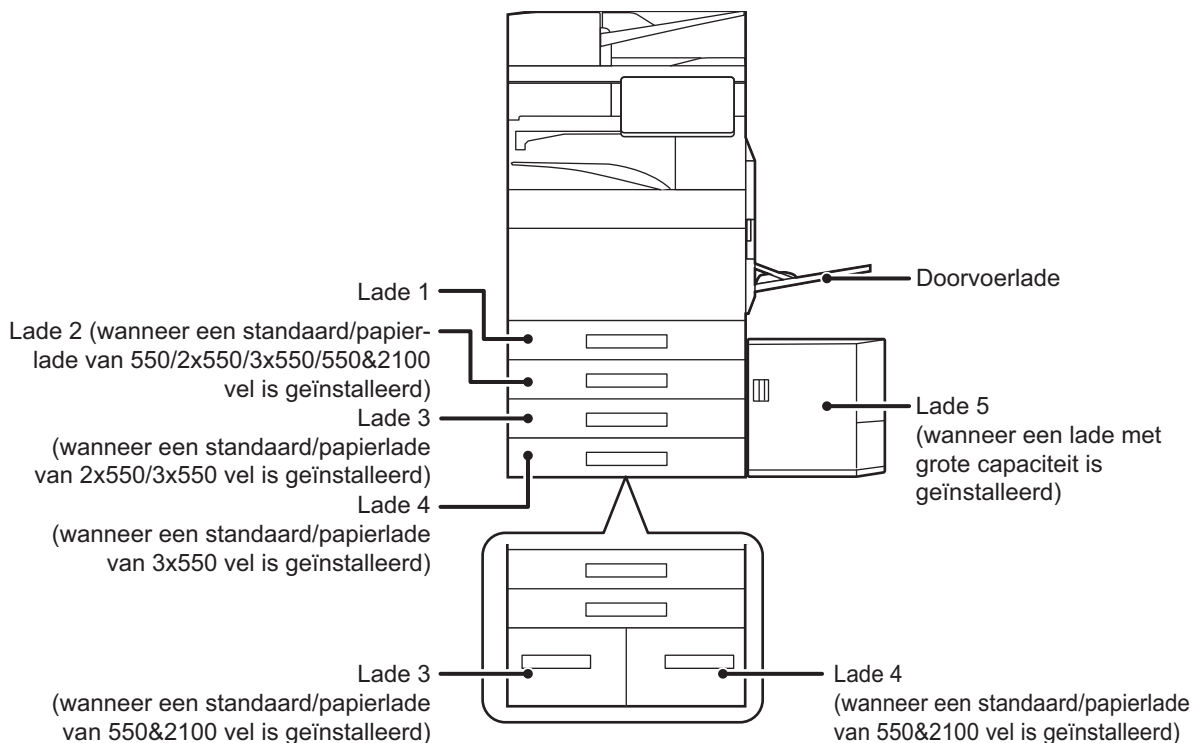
Lade 1

Lade 2 (wanneer een standaard/papierlade van 550/2x550/3x550/550&2100 vel is geïnstalleerd)

Lade 3 (wanneer een standaard/papierlade van 2x550/3x550 vel is geïnstalleerd)

Lade 4 (wanneer een standaard/papierlade van 3x550 vel is geïnstalleerd)

Doorvoerlade

Lade 5 (wanneer een lade met grote capaciteit is geïnstalleerd)

Lade 3 (wanneer een standaard/papierlade van 550&2100 vel is geïnstalleerd)

Lade 4 (wanneer een standaard/papierlade van 550&2100 vel is geïnstalleerd)